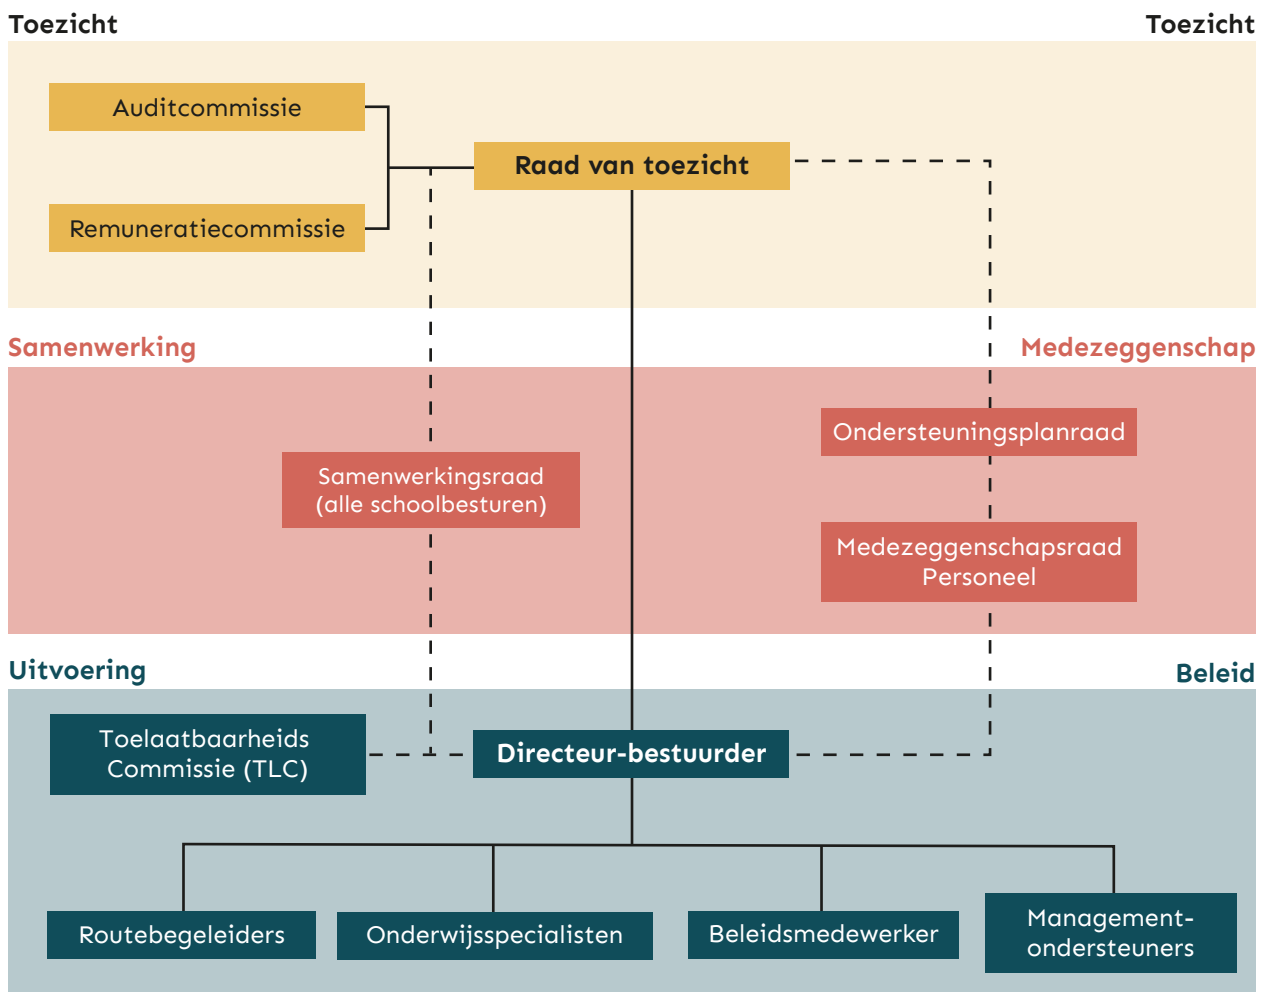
Toezicht

Toezicht

Auditcommissie

Raad van toezicht

Remuneratiecommissie

Samenwerking

Medezeggenschap

Ondersteuningsplanraad

Samenwerkingsraad (alle schoolbesturen)

Medezeggenschapsraad Personeel

Uitvoering

Beleid

Toelaatbaarheids Commissie (TLC)

Directeur-bestuurder

Routebegeleiders

Onderwijsspecialisten

Beleidsmedewerker

Management-ondersteuners